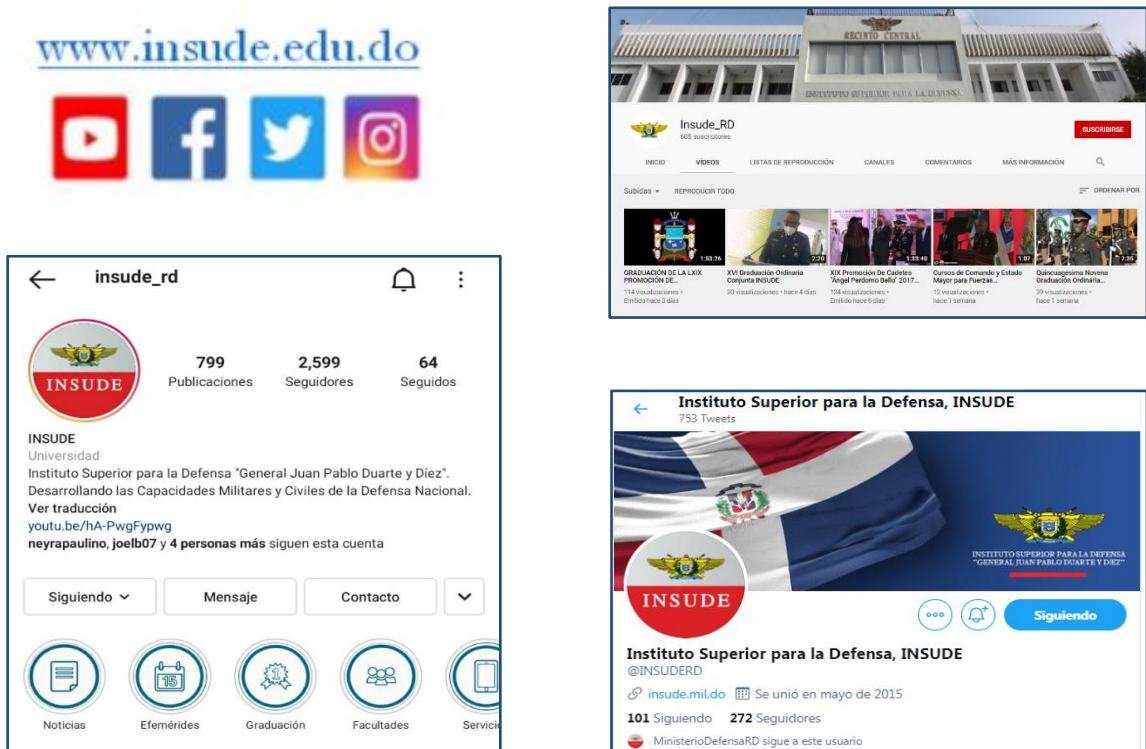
www.insude.edu.do

RECINTO CENTRAL
INSTITUTO SUPERIOR PARA LA DEFENSA

Insude_RD
668 suscriptores

SUSCRIBIRSE

INICIO VÍDEOS LISTAS DE REPRODUCCIÓN CANALES COMENTARIOS MÁS INFORMACIÓN

Subidas REPRODUCIR TODO ORDENAR POR

1:53:26
GRADUACIÓN DE LA LXIX PROMOCIÓN DE...
114 visualizaciones • Emitido hace 3 días

2:20
XVI Graduación Ordinaria Conjunta INSUDE
30 visualizaciones • hace 4 días

1:33:40
XIX Promoción De Cadetes "Ángel Perdomo Bello" 2017...
134 visualizaciones • Emitido hace 6 días

1:07
Cursos de Comando y Estado Mayor para Fuerzas...
12 visualizaciones • hace 1 semana

2:35
Quincuagésima Novena Graduación Ordinaria...
39 visualizaciones • hace 1 semana

insude_rd

INSUDE

799 Publicaciones
2,599 Seguidores
64 Seguidos

INSUDE
Universidad
Instituto Superior para la Defensa "General Juan Pablo Duarte y Díez". Desarrollando las Capacidades Militares y Civiles de la Defensa Nacional.
Ver traducción
youtu.be/hA-PwgFypwg
neyrapaulino, joelb07 y 4 personas más siguen esta cuenta

Siguiendo
Mensaje
Contacto

15

Noticias
Efemérides
Graduación
Facultades
Servic

Instituto Superior para la Defensa, INSUDE
753 Tweets

INSTITUTO SUPERIOR PARA LA DEFENSA
"GENERAL JUAN PABLO DUARTE Y DIEZ"

INSUDE

Siguiendo

Instituto Superior para la Defensa, INSUDE
@INSUDERD
insude.mil.do Se unió en mayo de 2015
101 Siguiendo 272 Seguidores
MinisterioDefensaRD sigue a este usuario